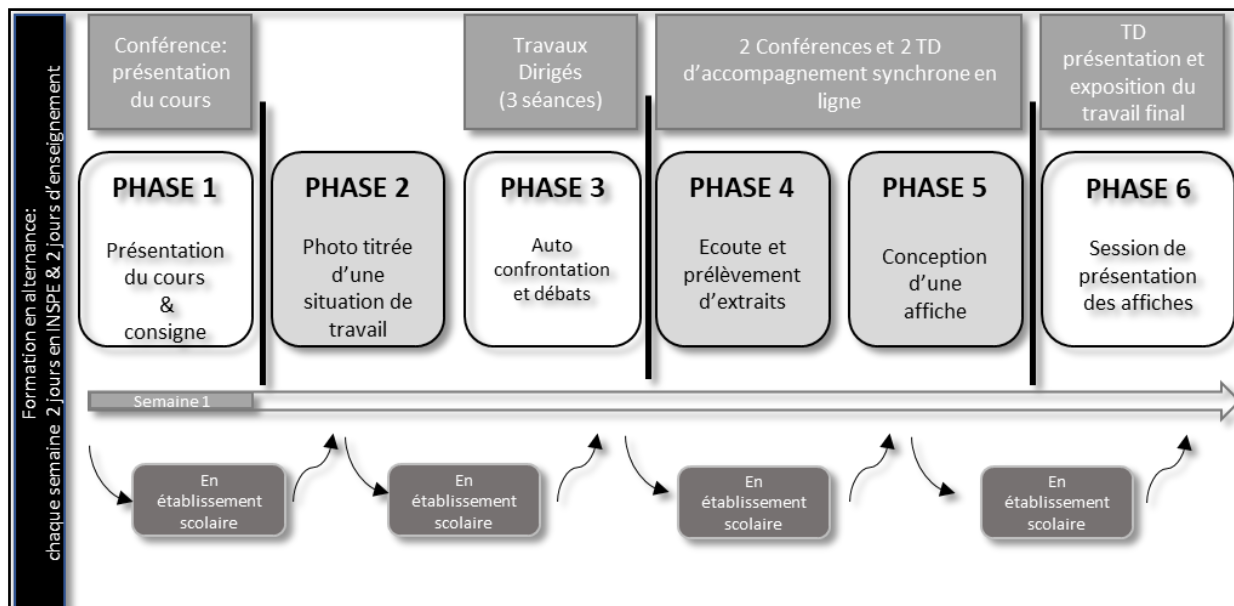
Formation en alternance: chaque semaine 2 jours en INSPE & 2 jours d'enseignement

Conférence: présentation du cours

Travaux Dirigés (3 séances)

2 Conférences et 2 TD d'accompagnement synchrone en ligne

TD présentation et exposition du travail final

PHASE 1
Présentation du cours & consigne

PHASE 2
Photo titrée d'une situation de travail

PHASE 3
Auto confrontation et débats

PHASE 4
Ecoute et prélèvement d'extraits

PHASE 5
Conception d'une affiche

PHASE 6
Session de présentation des affiches

Semaine 1

En établissement scolaire

En établissement scolaire

En établissement scolaire

En établissement scolaire